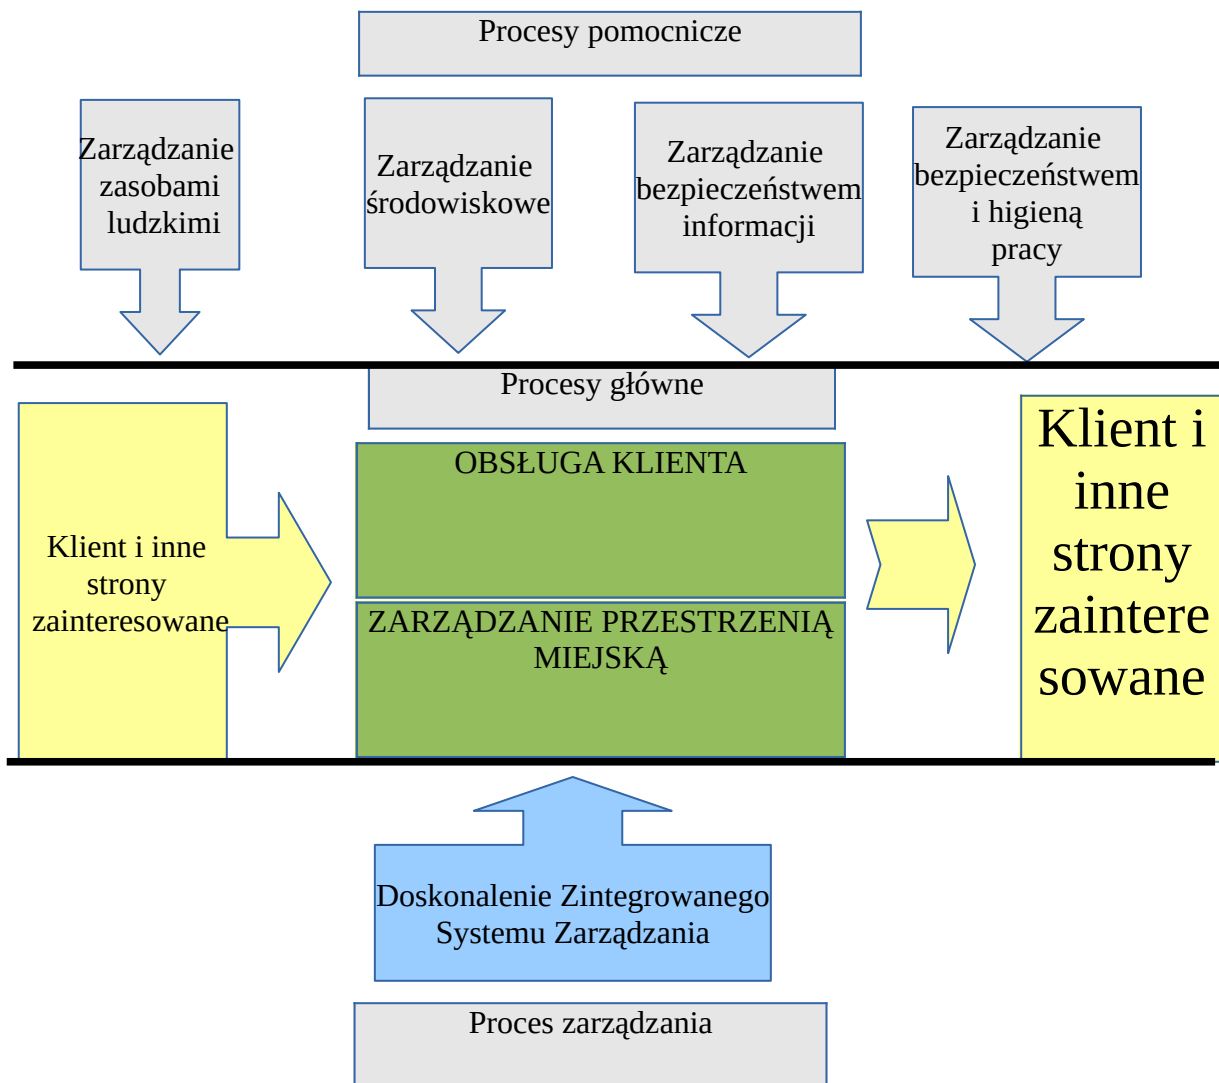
Procesy pomocnicze

Zarządzanie zasobami ludzkimi

Zarządzanie środowiskowe

Zarządzanie bezpieczeństwem informacji

Zarządzanie bezpieczeństwem i higieną pracy

Procesy główne

Klient i inne strony zainteresowane

OBSŁUGA KLIENTA

ZARZĄDZANIE PRZESTRZENIĄ MIEJSKĄ

Klient i inne strony zaintere sowane

Doskonalenie Zintegrowanego Systemu Zarządzania

Proces zarządzania